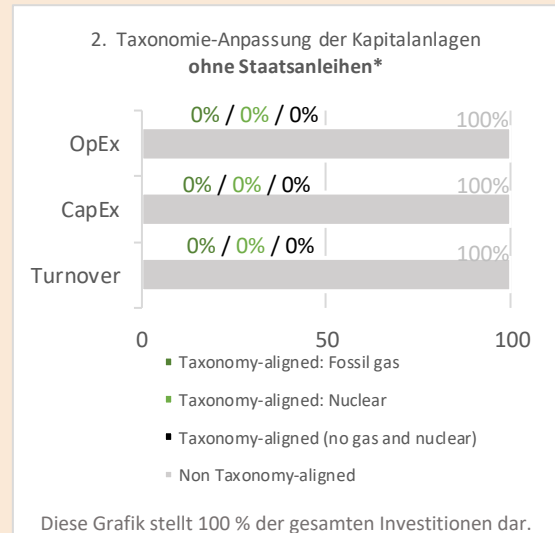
2. Taxonomie-Anpassung der Kapitalanlagen
**ohne Staatsanleihen***

OpEx
0% / 0% / 0%
100%

CapEx
0% / 0% / 0%
100%

Turnover
0% / 0% / 0%
100%

0
50
100

Taxonomy-aligned: Fossil gas
Taxonomy-aligned: Nuclear
Taxonomy-aligned (no gas and nuclear)
Non Taxonomy-aligned

Diese Grafik stellt 100 % der gesamten Investitionen dar.